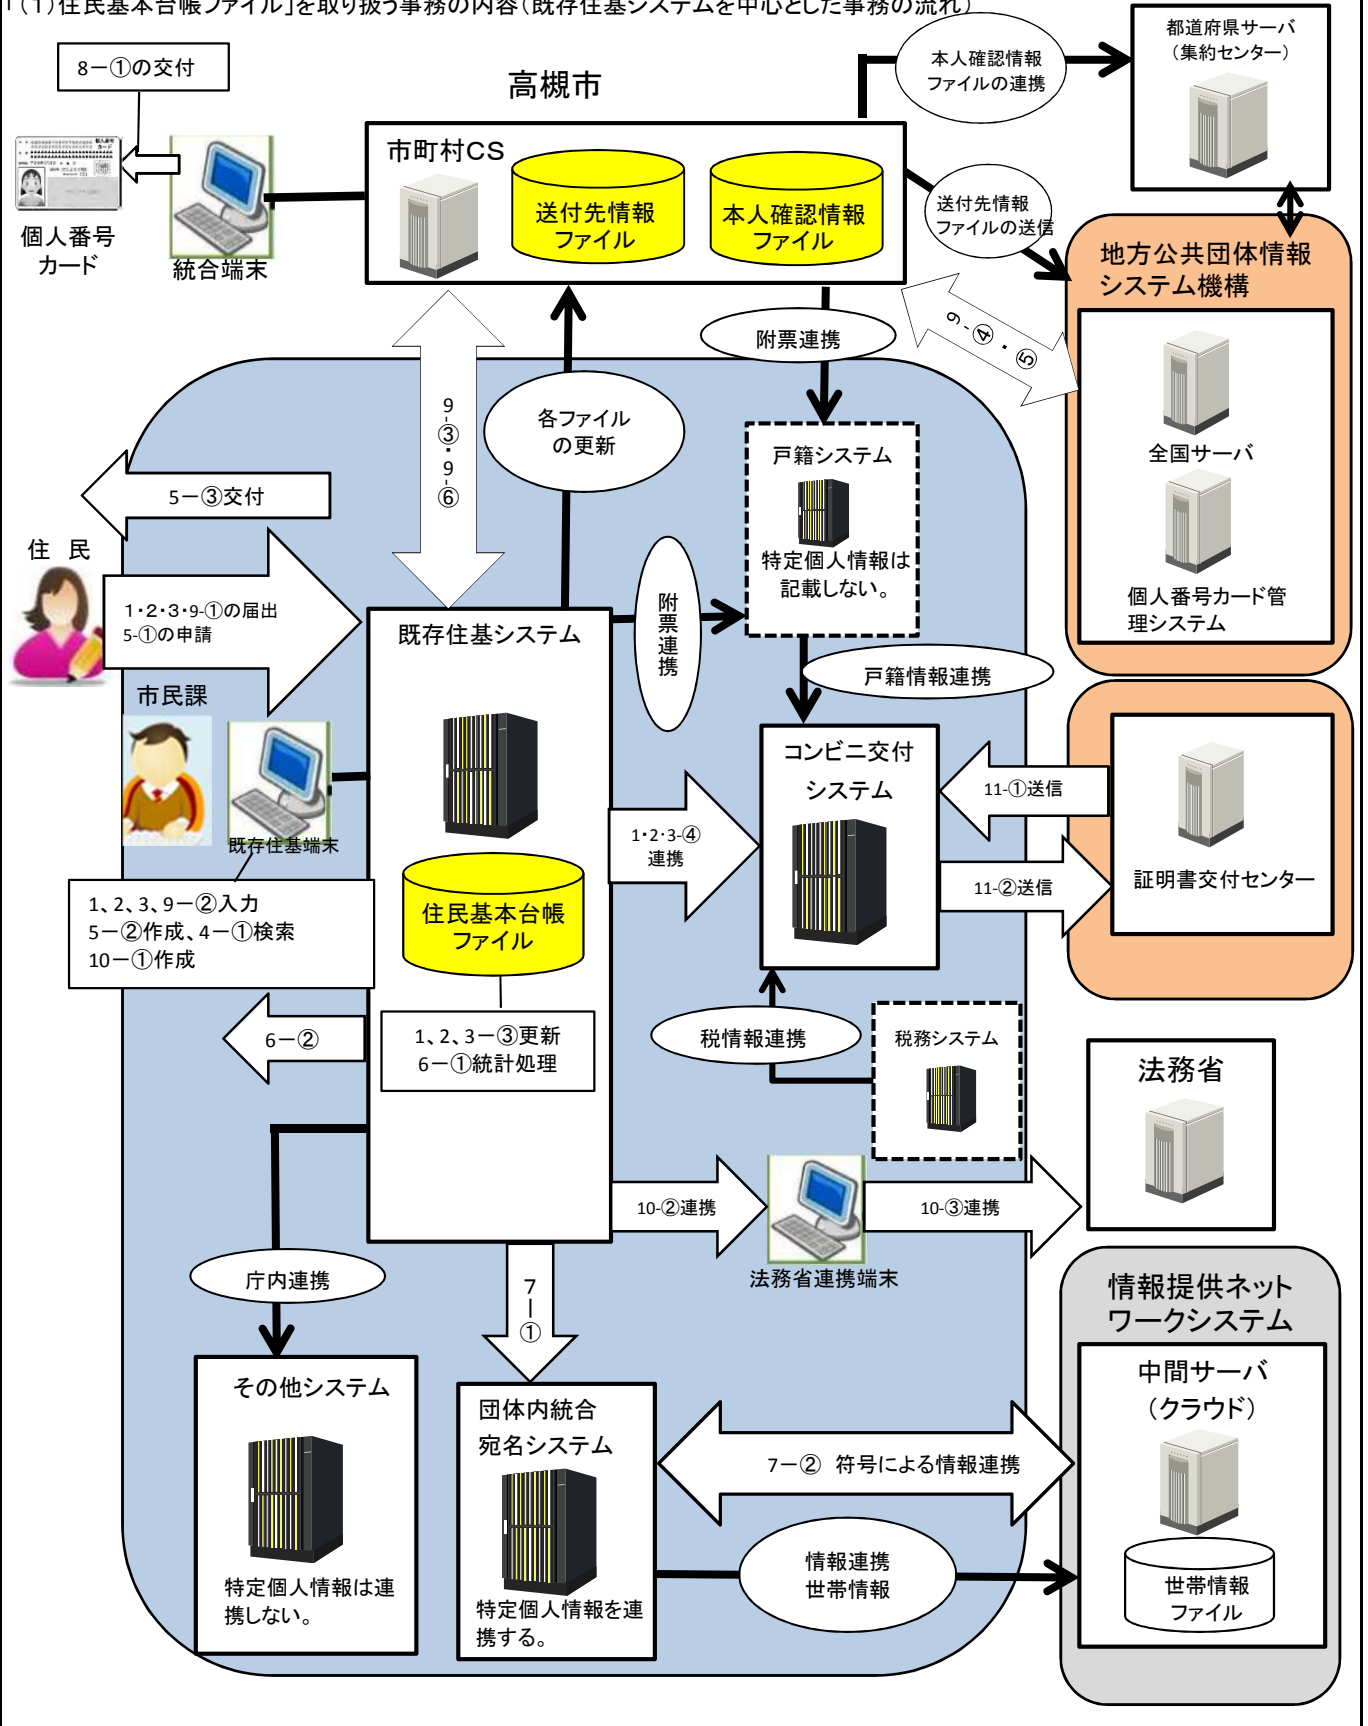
「(1)住民基本台帳ファイル」を取り扱う事務の内容(既存住基システムを中心とした事務の流れ)

8−①の交付

高槻市

本人確認情報ファイルの連携

都道府県サーバ
(集約センター)

市町村CS

送付先情報ファイル

本人確認情報ファイル

個人番号カード

統合端末

送付先情報ファイルの送信

地方公共団体情報システム機構

附票連携

9-④・⑤

9-③・9-⑥

各ファイルの更新

戸籍システム

全国サーバ

5−③交付

特定個人情報は記載しない。

住 民

附票連携

個人番号カード管理システム

1・2・3・9-①の届出
5-①の申請

既存住基システム

戸籍情報連携

市民課

コンビニ交付システム

11-①送信

既存住基端末

1・2・3-④連携

11-②送信

証明書交付センター

1、2、3、9−②入力
5−②作成、4−①検索
10−①作成

住民基本台帳ファイル

6−②

1、2、3−③更新
6−①統計処理

税情報連携

税務システム

法務省

10-②連携

10-③連携

法務省連携端末

庁内連携

7−①

情報提供ネットワークシステム

中間サーバ
(クラウド)

その他システム

団体内統合宛名システム

7−② 符号による情報連携

特定個人情報は連携しない。

情報連携
世帯情報

世帯情報ファイル

特定個人情報を連携する。